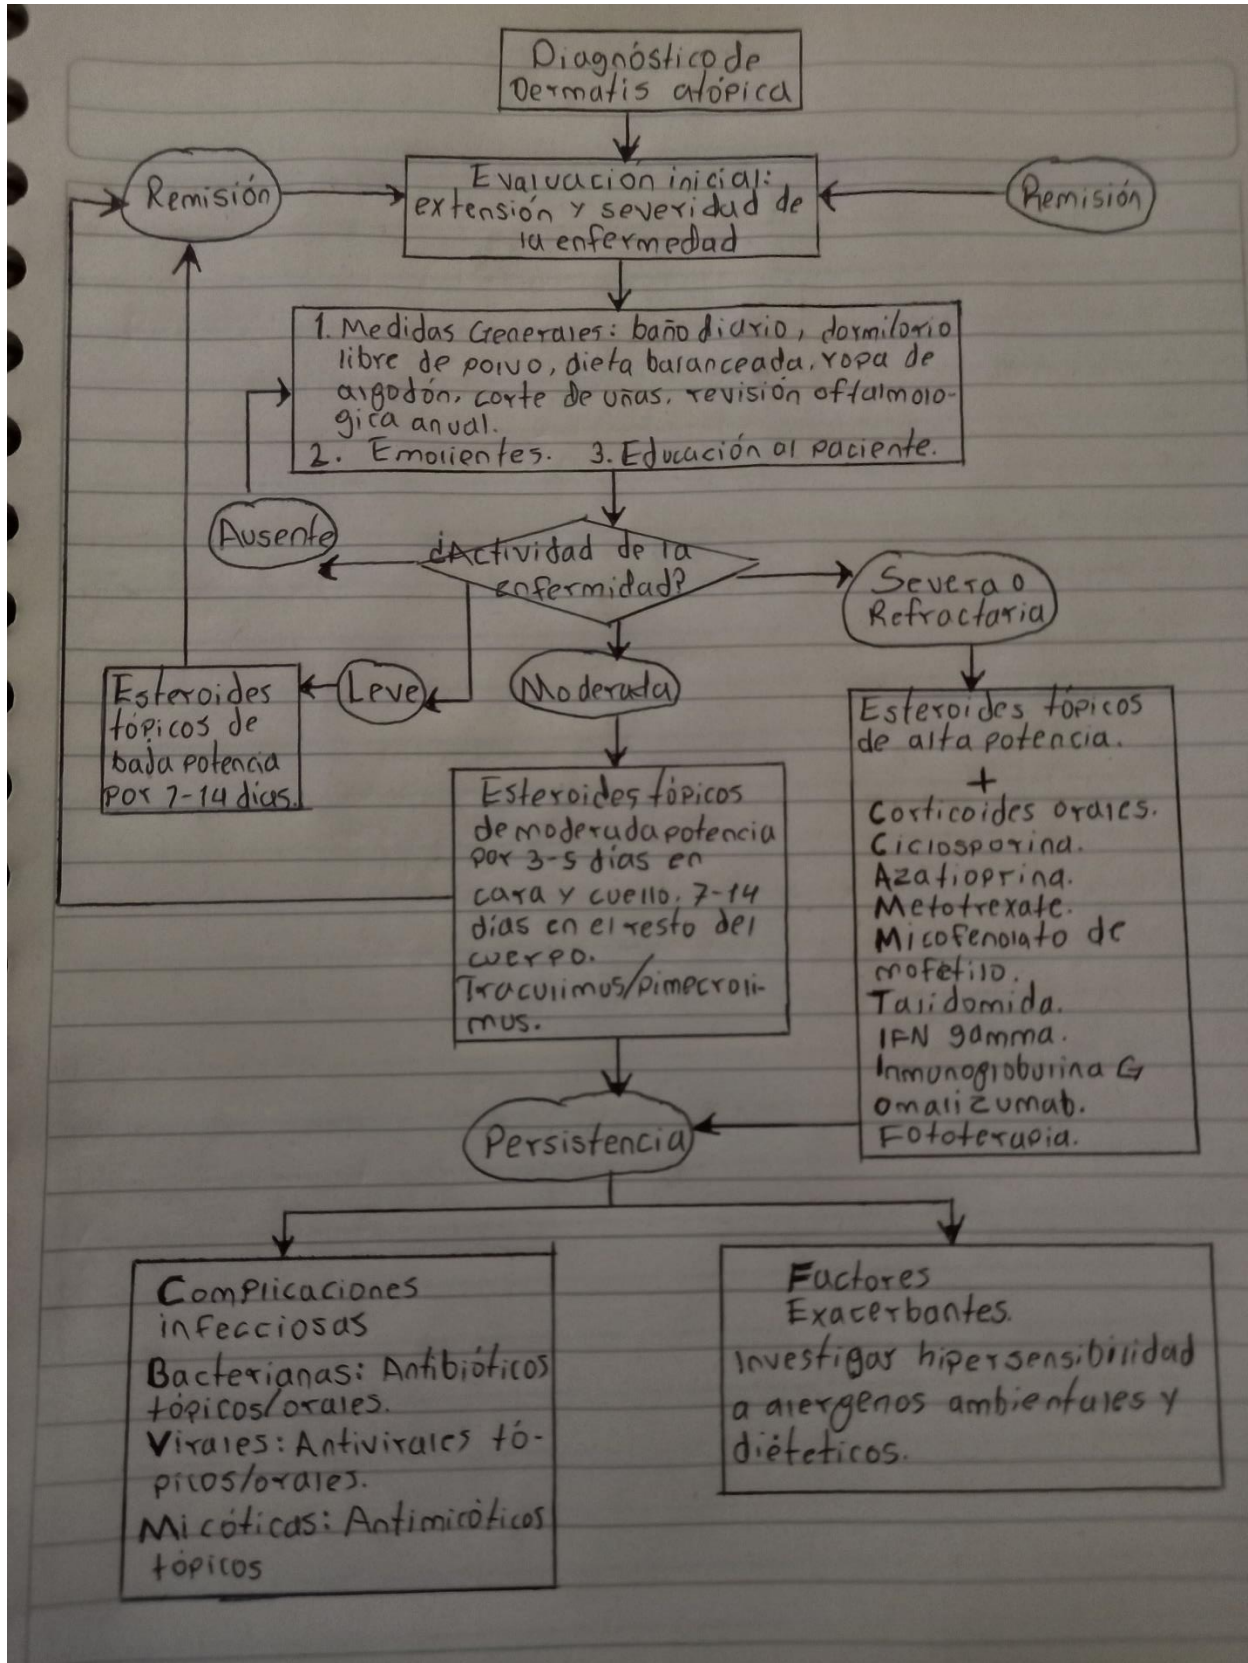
Diagnóstico de Dermatis atópica

Remisión

Evaluación inicial: extensión y severidad de la enfermedad

Remisión

1. Medidas Generales: baño diario, dormitorio libre de polvo, dieta balanceada, ropa de algodón, corte de uñas, revisión oftalmológica anual.
2. Emolientes. 3. Educación al paciente.

Ausente

¿Actividad de la enfermedad?

Severa o Refractaria

Esteroides tópicos de baja potencia por 7-14 días.

Leve

Moderada

Esteroides tópicos de moderada potencia por 3-5 días en cara y cuello, 7-14 días en el resto del cuerpo.
Tracolimus/pimecrolimus.

Esteroides tópicos de alta potencia.
+
Corticoides orales.
Ciclosporina.
Azatioprina.
Metotrexate.
Micofenolato de mofetilo.
Talidomida.
IFN gamma.
Inmunoglobulina G
omalizumab.
Fototerapia.

Persistencia

Complicaciones infecciosas
Bacterianas: Antibióticos tópicos/orales.
Virales: Antivirales tópicos/orales.
Micóticas: Antimicóticos tópicos

Factores Exacerbantes.
Investigar hipersensibilidad a alergenos ambientales y diéteticos.